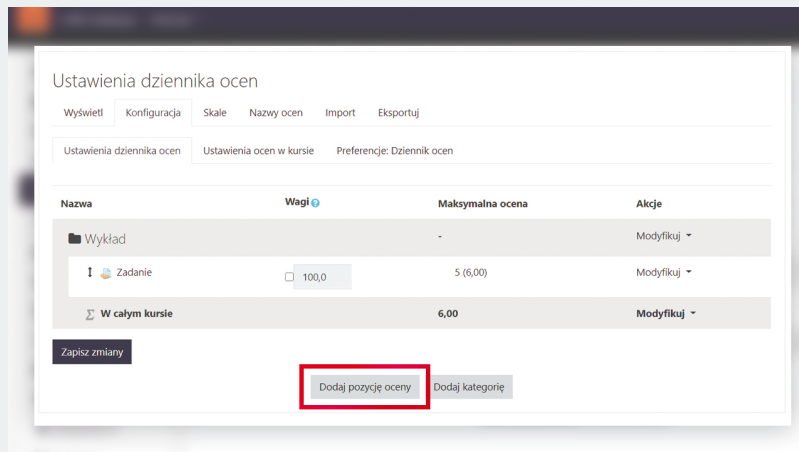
Ustawienia dziennika ocen

Wyświetl | Konfiguracja | Skale | Nazwy ocen | Import | Eksportuj

Ustawienia dziennika ocen | Ustawienia ocen w kursie | Preferencje: Dziennik ocen

| Nazwa | Wagi | Maksymalna ocena | Akcje |
|---|---|---|---|
| Wykład | | - | Modyfikuj |
| Zadanie | 100,0 | 5 (6,00) | Modyfikuj |
| $\sum$ W całym kursie | | 6,00 | Modyfikuj |

Zapisz zmiany

Dodaj pozycję oceny | Dodaj kategorię